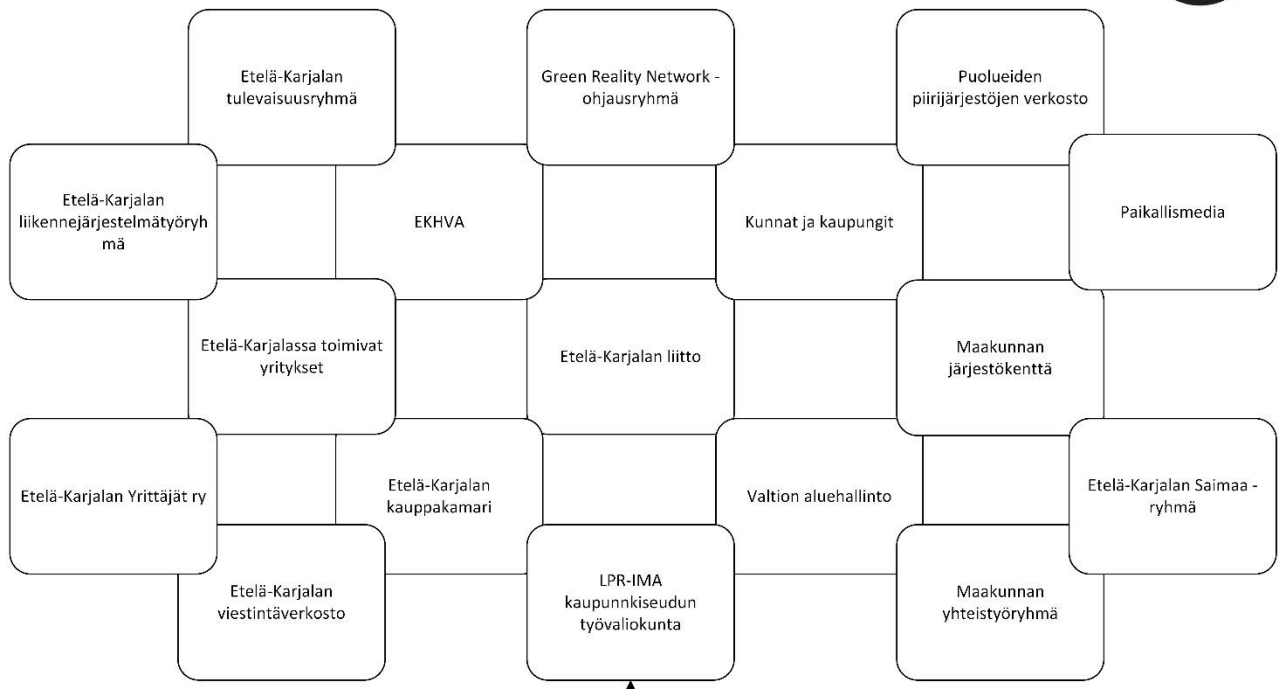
Etelä-Karjalan tulevaisuusryhmä

Green Reality Network -ohjausryhmä

Puolueiden piirijärjestöjen verkosto

Etelä-Karjalan liikennejärjestelmätyöryhmä

EKHVA

Kunnat ja kaupungit

Paikallismedia

Etelä-Karjalassa toimivat yritykset

Etelä-Karjalan liitto

Maakunnan järjestökenttä

Etelä-Karjalan Yrittäjät ry

Etelä-Karjalan kauppakamari

Valtion aluehallinto

Etelä-Karjalan Saimaa -ryhmä

Etelä-Karjalan viestintäverkosto

LPR-IMA kaupunkiseudun työvaliokunta

Maakunnan yhteistyöryhmä